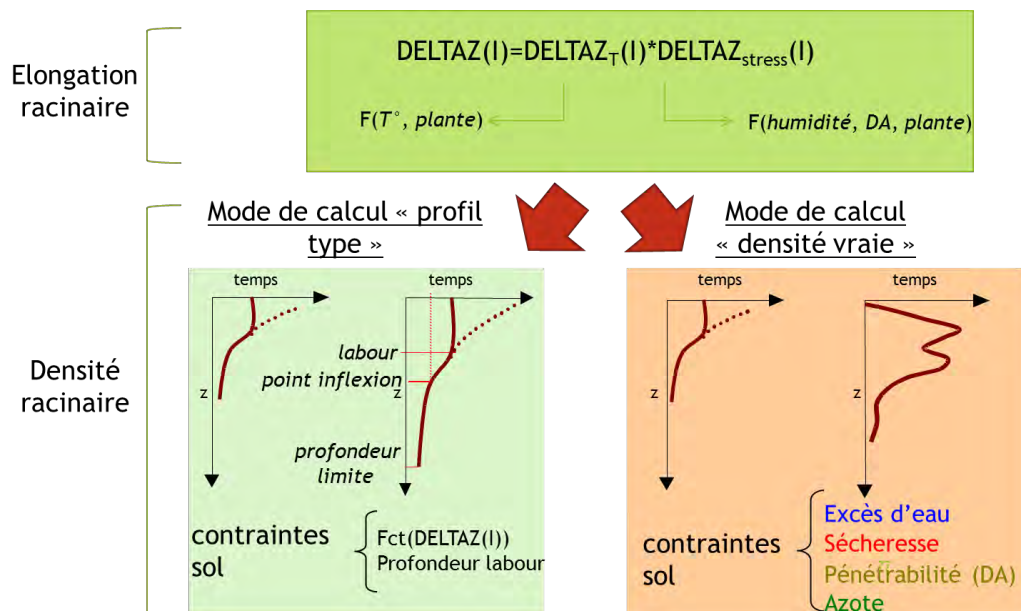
Elongation racinaire

DELTAZ(I)=DELTAZ$_T$(I)*DELTAZ$_{stress}$(I)

F($T°$, *plante*)

F(*humidité*, *DA*, *plante*)

Densité racinaire

Mode de calcul « profil type »

temps

z

temps

labour

point inflexion

z

profondeur limite

contraintes sol

Fct(DELTAZ(I))
Profondeur labour

Mode de calcul « densité vraie »

temps

z

temps

z

contraintes sol

Excès d'eau
Sécheresse
Pénétrabilité (DA)
Azote